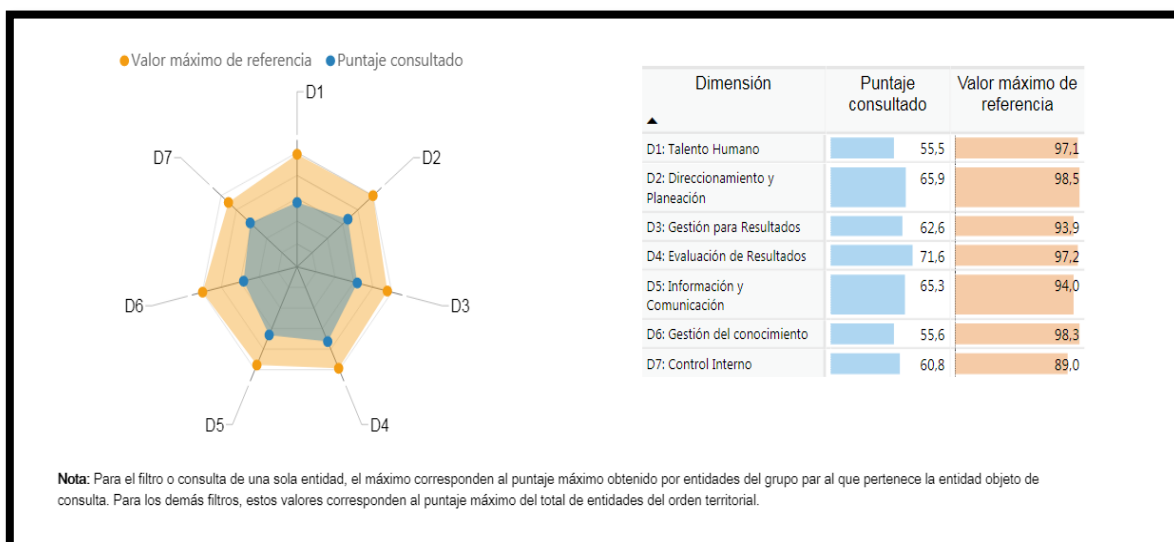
●Valor máximo de referencia ●Puntaje consultado

D1
D2
D3
D4
D5
D6
D7

| Dimensión ▲ | Puntaje consultado | Valor máximo de referencia |
|---|---|---|
| D1: Talento Humano | 55,5 | 97,1 |
| D2: Direccionamiento y Planeación | 65,9 | 98,5 |
| D3: Gestión para Resultados | 62,6 | 93,9 |
| D4: Evaluación de Resultados | 71,6 | 97,2 |
| D5: Información y Comunicación | 65,3 | 94,0 |
| D6: Gestión del conocimiento | 55,6 | 98,3 |
| D7: Control Interno | 60,8 | 89,0 |

**Nota:** Para el filtro o consulta de una sola entidad, el máximo corresponden al puntaje máximo obtenido por entidades del grupo par al que pertenece la entidad objeto de consulta. Para los demás filtros, estos valores corresponden al puntaje máximo del total de entidades del orden territorial.